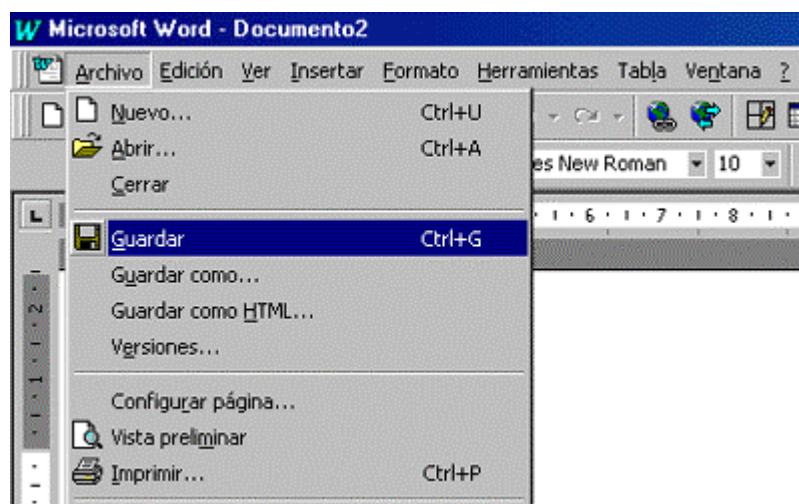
Microsoft Word - Documento2

Archivo Edición Ver Insertar Formato Herramientas Tabla Ventana ?

Nuevo... Ctrl+U
Abrir... Ctrl+A
Cerrar
Guardar Ctrl+G
Guardar como...
Guardar como HTML...
Versiones...
Configurar página...
Vista preliminar
Imprimir... Ctrl+P

es New Roman 10

6 · 7 · 8

2 1